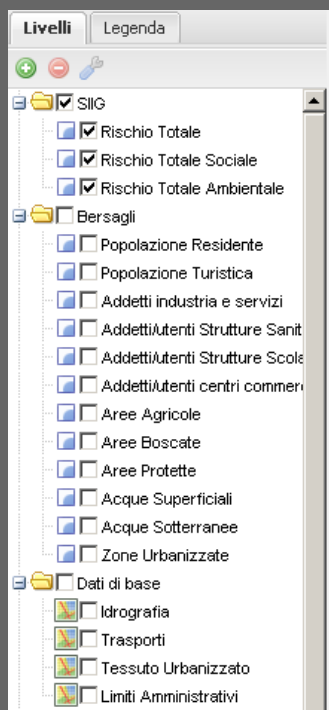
Livelli Legenda

SIIG
Rischio Totale
Rischio Totale Sociale
Rischio Totale Ambientale
Bersagli
Popolazione Residente
Popolazione Turistica
Addetti industria e servizi
Addetti/utenti Strutture Sanit
Addetti/utenti Strutture Scola
Addetti/utenti centri commer
Aree Agricole
Aree Boscate
Aree Protette
Acque Superficiali
Acque Sotterranee
Zone Urbanizzate
Dati di base
Idrografia
Trasporti
Tessuto Urbanizzato
Limiti Amministrativi